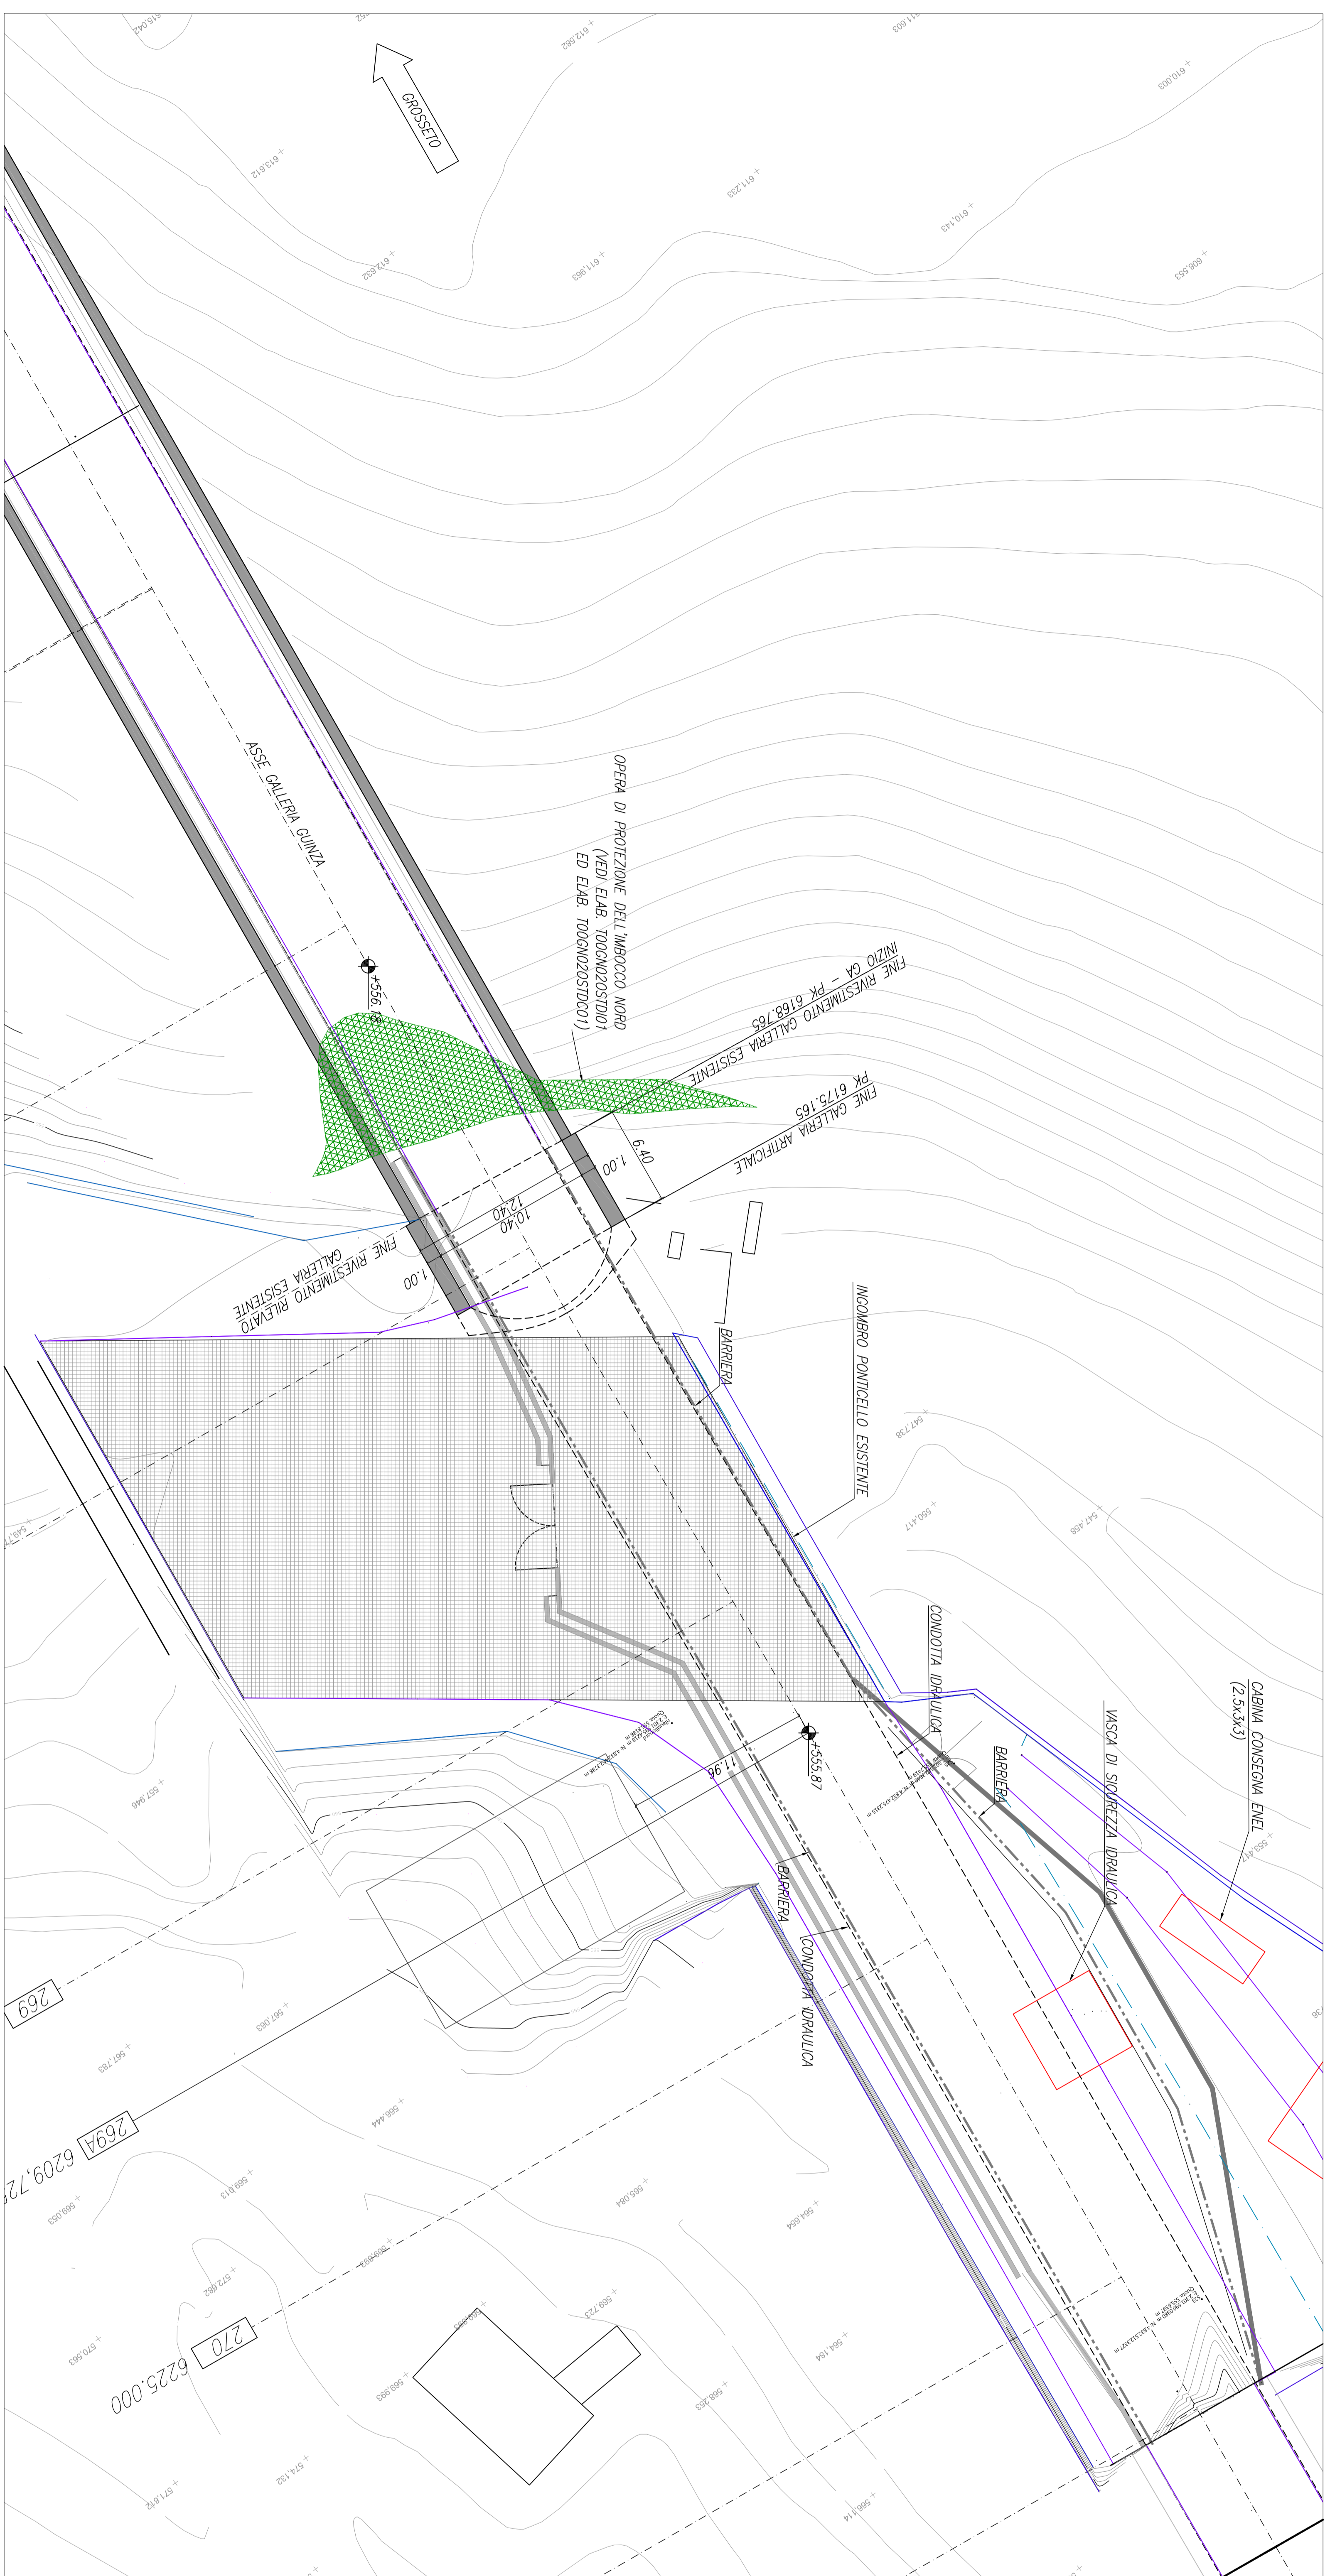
GROSSETO

615.042
612.582
611.603
610.003
613.612
611.233
610.143
612.632
611.963
608.553

ASSE GALLERIA GUINZA

OPERA DI PROTEZIONE DELL'IMBOCCO NORD
(VEDI ELAB. T00GN02OSTDI01
ED ELAB. T00GN02OSTDC01)

FINE RIVESTIMENTO GALLERIA ESISTENTE
INIZIO GA - PK 6168.765

FINE GALLERIA ARTIFICIALE
PK 6175.165

+556.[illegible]

6.40
1.00
12.40
10.40
1.00

FINE RIVESTIMENTO RILEVATO
GALLERIA ESISTENTE

BARRIERA

INGOMBRO PONTICELLO ESISTENTE

547.738
550.417
547.458

CONDOTTA IDRAULICA

CABINA CONSEGNA ENEL
(2.5x3x3)

VASCA DI SICUREZZA IDRAULICA

BARRIERA

+555.87

11.96

BARRIERA

CONDOTTA IDRAULICA

553.41

567.046
567.063
567.783
566.444
568.013
565.084
564.664
569.053
572.082
570.563
569.723
568.993
568.353
564.184
574.132
571.812
566.114

269
269A 6209.72
270 6225.000